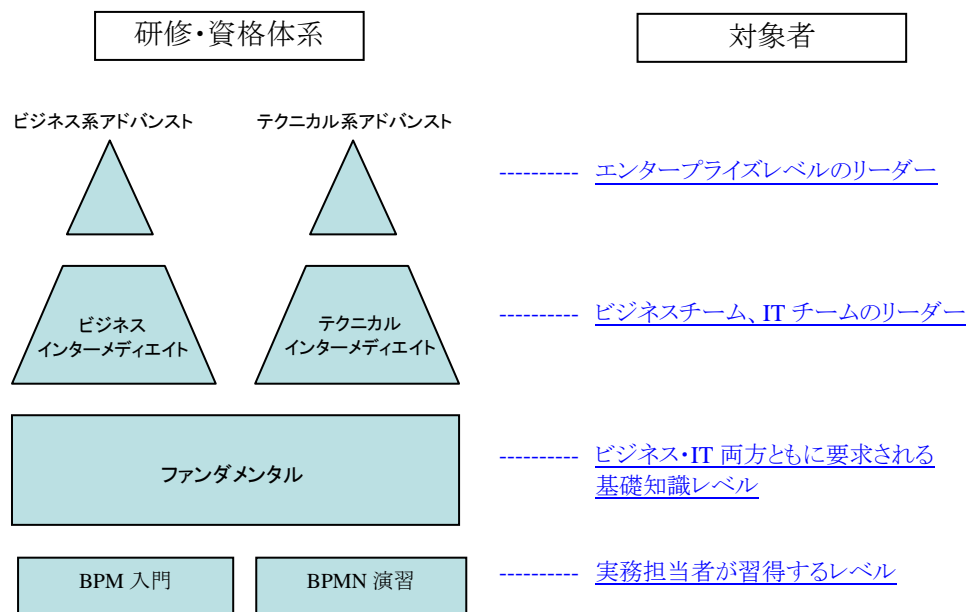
研修・資格体系

対象者

ビジネス系アドバンスト

テクニカル系アドバンスト

---------- エンタープライズレベルのリーダー

ビジネス インターメディエイト

テクニカル インターメディエイト

---------- ビジネスチーム、IT チームのリーダー

ファンダメンタル

---------- ビジネス・IT 両方ともに要求される基礎知識レベル

BPM 入門

BPMN 演習

---------- 実務担当者が習得するレベル